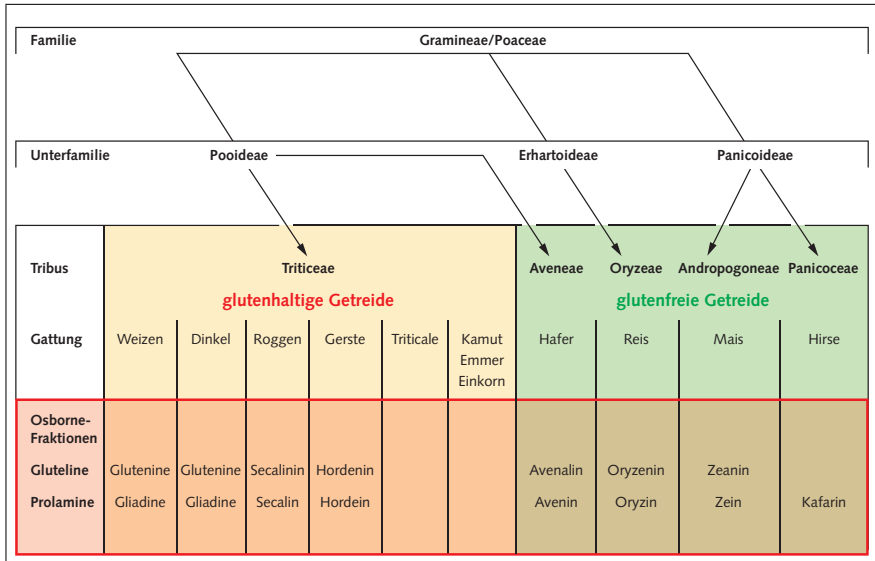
Familie

Gramineae/Poaceae

Unterfamilie

Pooideae

Erhartoideae

Panicoideae

| Tribus | Triticeae | | | | | | Aveneae | Oryzeae | Andropogoneae | Panicoceae |
|---|---|---|---|---|---|---|---|---|---|---|
| | glutenhaltige Getreide | | | | | | glutenfreie Getreide | | | |
| Gattung | Weizen | Dinkel | Roggen | Gerste | Triticale | Kamut Emmer Einkorn | Hafer | Reis | Mais | Hirse |
| Osborne-Fraktionen | | | | | | | | | | |
| Gluteline | Glutenine | Glutenine | Secalinin | Hordenin | | | Avenalin | Oryzenin | Zeanin | |
| Prolamine | Gliadine | Gliadine | Secalin | Hordein | | | Avenin | Oryzin | Zein | Kafarin |